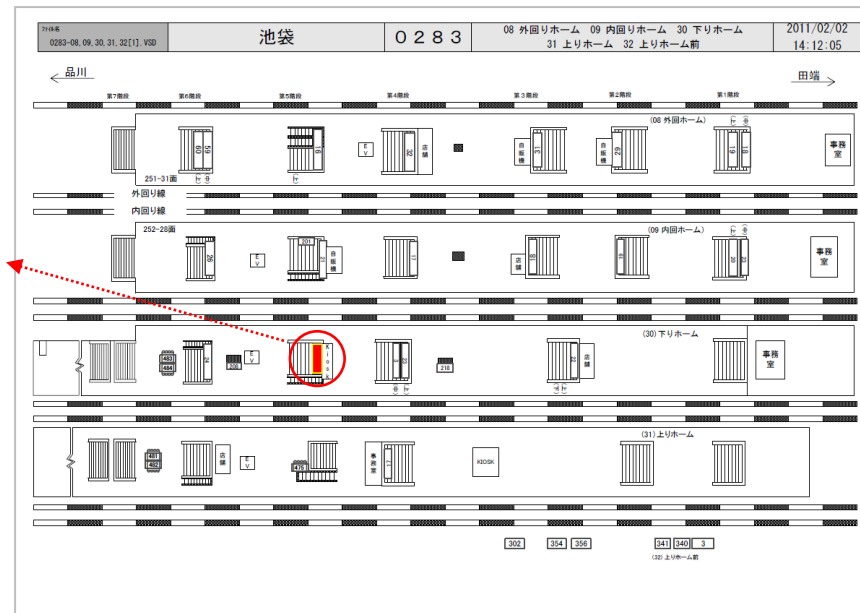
ファイル名
0283-08,09,30,31,32[1].VSD

池袋

0283

08 外回りホーム 09 内回りホーム 30 下りホーム
31 上りホーム 32 上りホーム前

2011/02/02
14:12:05

← 品川

田端 →

第7階段 第6階段 第5階段 第4階段 第3階段 第2階段 第1階段

(08 外回ホーム)

251~31面

E V

店舗

自販機

自販機

事務室

外回り線

内回り線

252~28面

(09 内回ホーム)

E V

201

自販機

店舗

事務室

(30) 下りホーム

483
484

E V

Kiosk

218

店舗

事務室

(31) 上りホーム

481
482

店舗

E V

475

事務室

KIOSK

302 354 356 341 340 3

(32) 上りホーム前